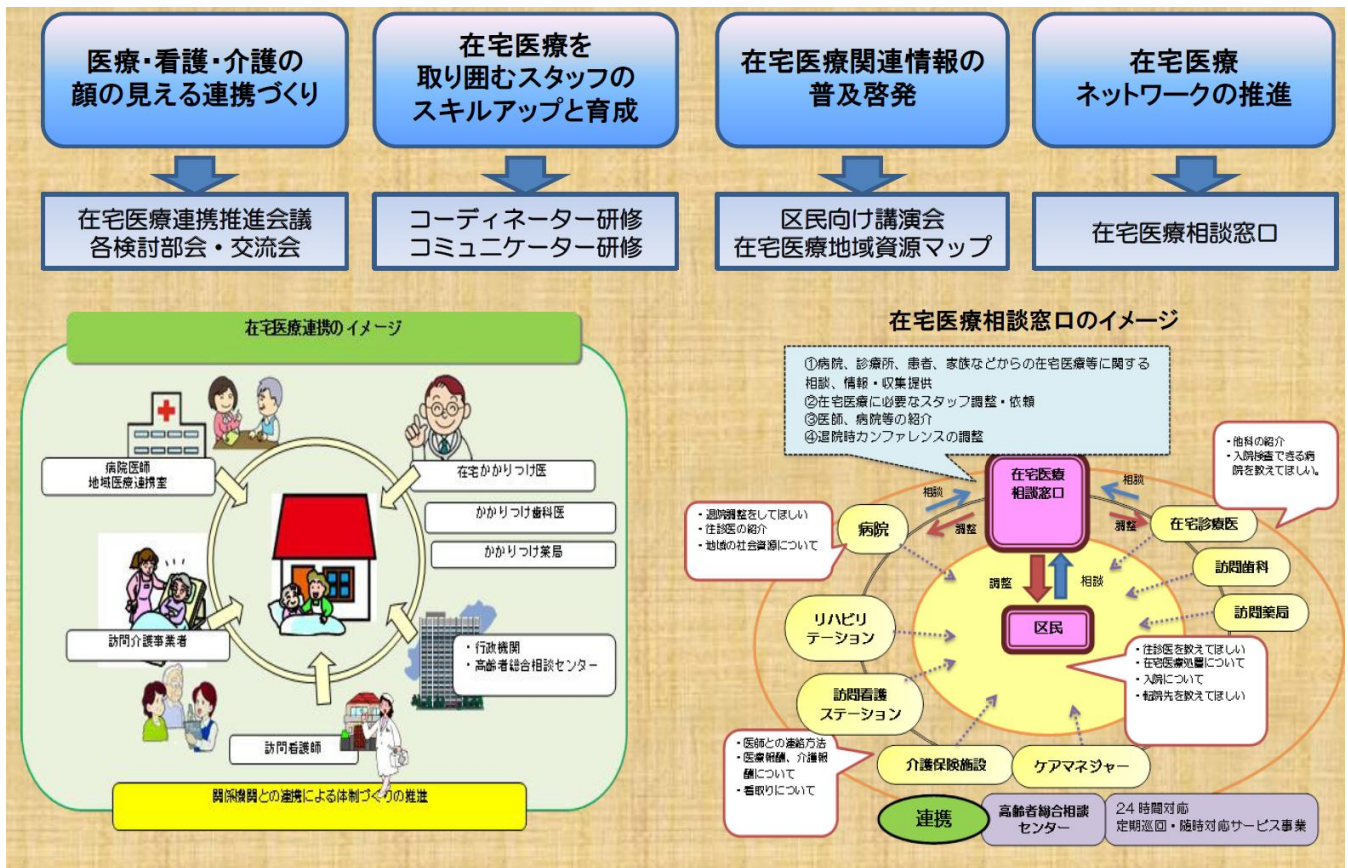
医療・看護・介護の顔の見える連携づくり

在宅医療を取り囲むスタッフのスキルアップと育成

在宅医療関連情報の普及啓発

在宅医療ネットワークの推進

在宅医療連携推進会議
各検討部会・交流会

コーディネーター研修
コミュニケーター研修

区民向け講演会
在宅医療地域資源マップ

在宅医療相談窓口

在宅医療連携のイメージ

病院医師
地域医療連携室

在宅かかりつけ医

かかりつけ歯科医

かかりつけ薬局

訪問介護事業者

・行政機関
・高齢者総合相談センター

訪問看護師

関係機関との連携による体制づくりの推進

在宅医療相談窓口のイメージ

①病院、診療所、患者、家族などからの在宅医療等に関する相談、情報・収集提供
②在宅医療に必要なスタッフ調整・依頼
③医師、病院等の紹介
④退院時カンファレンスの調整

・他科の紹介
・入院検査できる病院を教えてほしい。

在宅医療
相談窓口

相談

相談

調整

調整

・退院調整をしてほしい
・往診医の紹介
・地域の社会資源について

病院

在宅診療医

調整

相談

訪問歯科

訪問薬局

リハビリ
テーション

区民

・往診医を教えてほしい
・在宅医療処置について
・入院について
・転院先を教えてほしい

訪問看護
ステーション

・医師との連絡方法
・医療報酬、介護報酬について
・看取りについて

介護保険施設

ケアマネジャー

連携

高齢者総合相談
センター

24時間対応
定期巡回・随時対応サービス事業